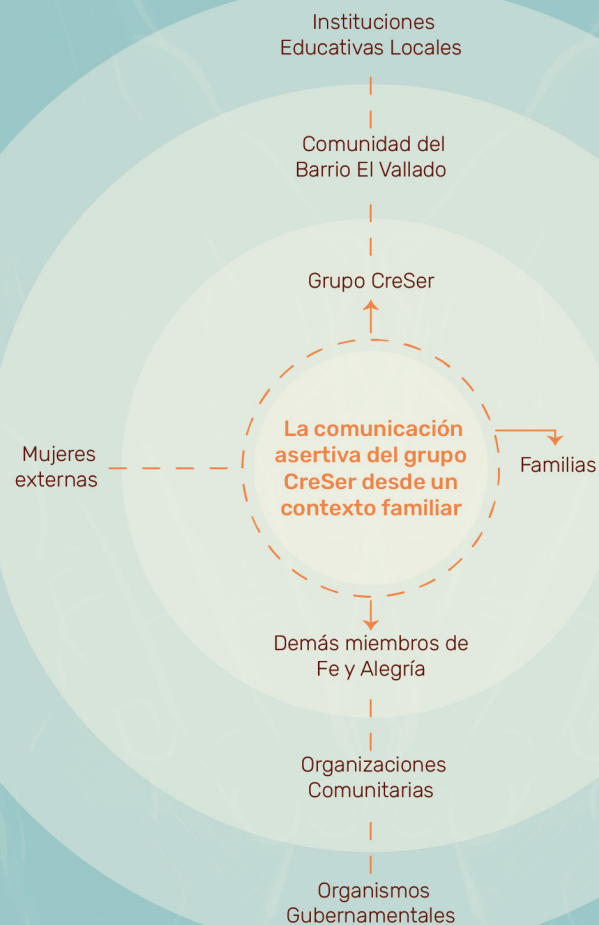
Instituciones Educativas Locales

Comunidad del Barrio El Vallado

Grupo CreSer

Mujeres externas

La comunicación asertiva del grupo CreSer desde un contexto familiar

Familias

Demás miembros de Fe y Alegría

Organizaciones Comunitarias

Organismos Gubernamentales